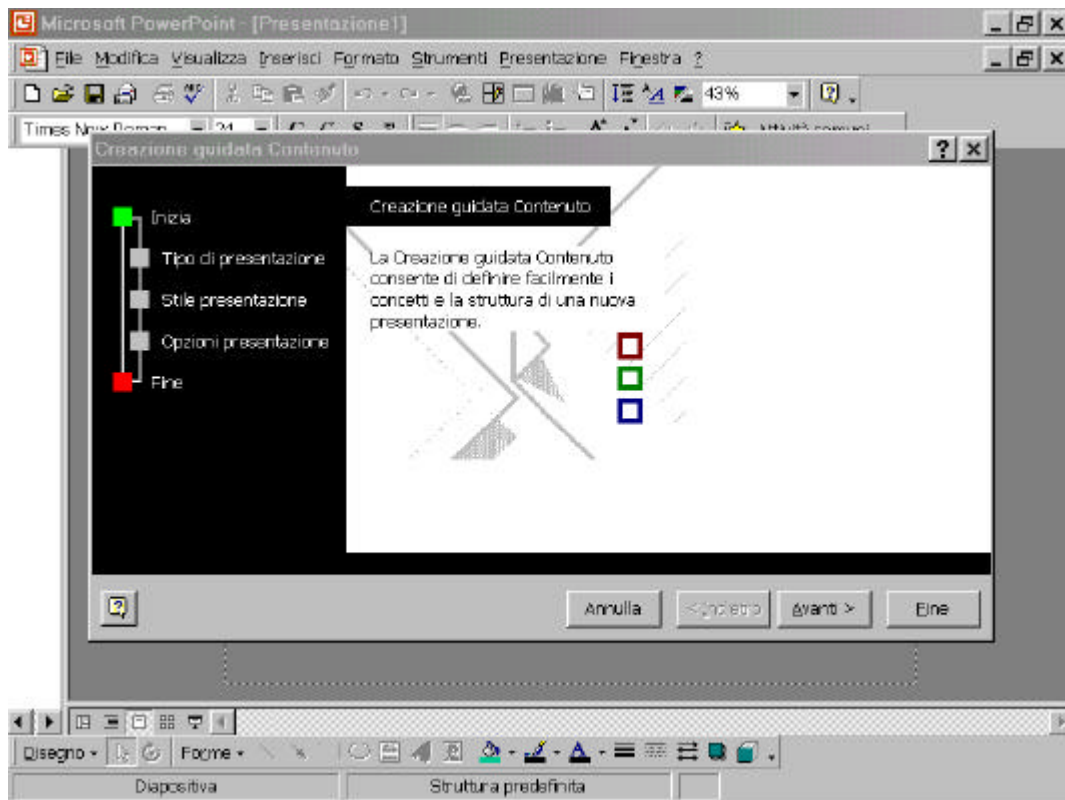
Microsoft PowerPoint - [Presentazione1]

File Modifica Visualizza Inserisci Formato Strumenti Presentazione Finestra ?

43%

Times New Roman 24 Attività comuni

Creazione guidata Contenuto

Inizia

Tipo di presentazione

Stile presentazione

Opzioni presentazione

Fine

Creazione guidata Contenuto

La Creazione guidata Contenuto consente di definire facilmente i concetti e la struttura di una nuova presentazione.

Annulla

< Indietro

Avanti >

Fine

Disegno ▾ Forme ▾

Diapositiva

Struttura predefinita